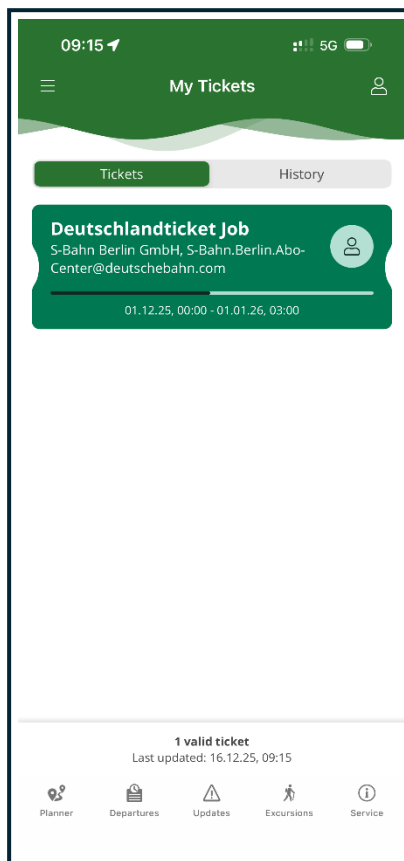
09:15

5G

My Tickets

Tickets

History

Deutschlandticket Job

S-Bahn Berlin GmbH, S-Bahn.Berlin.Abo-Center@deutschebahn.com

01.12.25, 00:00 - 01.01.26, 03:00

1 valid ticket

Last updated: 16.12.25, 09:15

Planner

Departures

Updates

Excursions

Service